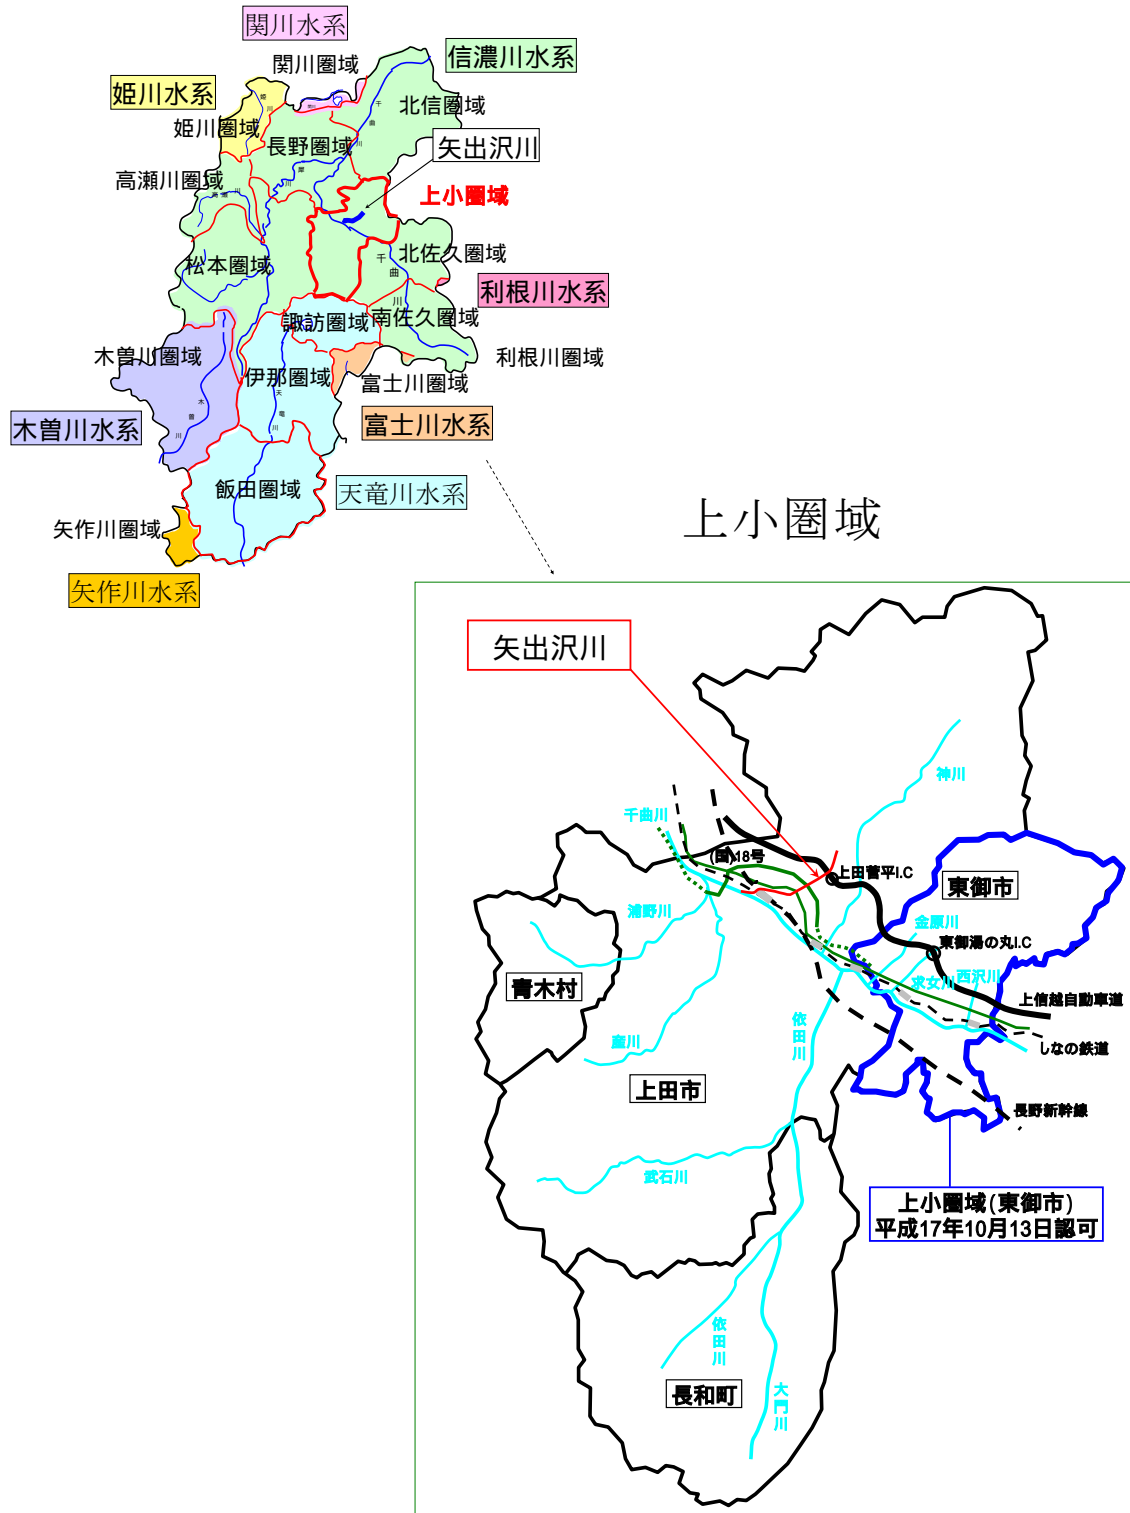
関川水系
関川圏域
信濃川水系
姫川水系
北信圏域
姫川圏域
長野圏域
矢出沢川
高瀬川圏域
上小圏域
北佐久圏域
松本圏域
利根川水系
諏訪圏域
南佐久圏域
木曽川圏域
利根川圏域
伊那圏域
富士川圏域
木曽川水系
富士川水系
飯田圏域
天竜川水系
矢作川圏域
矢作川水系

上小圏域

矢出沢川
神川
千曲川
(国)18号
上田菅平I.C
東御市
浦野川
金原川
東御湯の丸I.C
青木村
求女川
西沢川
上信越自動車道
しなの鉄道
室川
依田川
上田市
長野新幹線
武石川
上小圏域(東御市)
平成17年10月13日認可
依田川
長和町
大門川